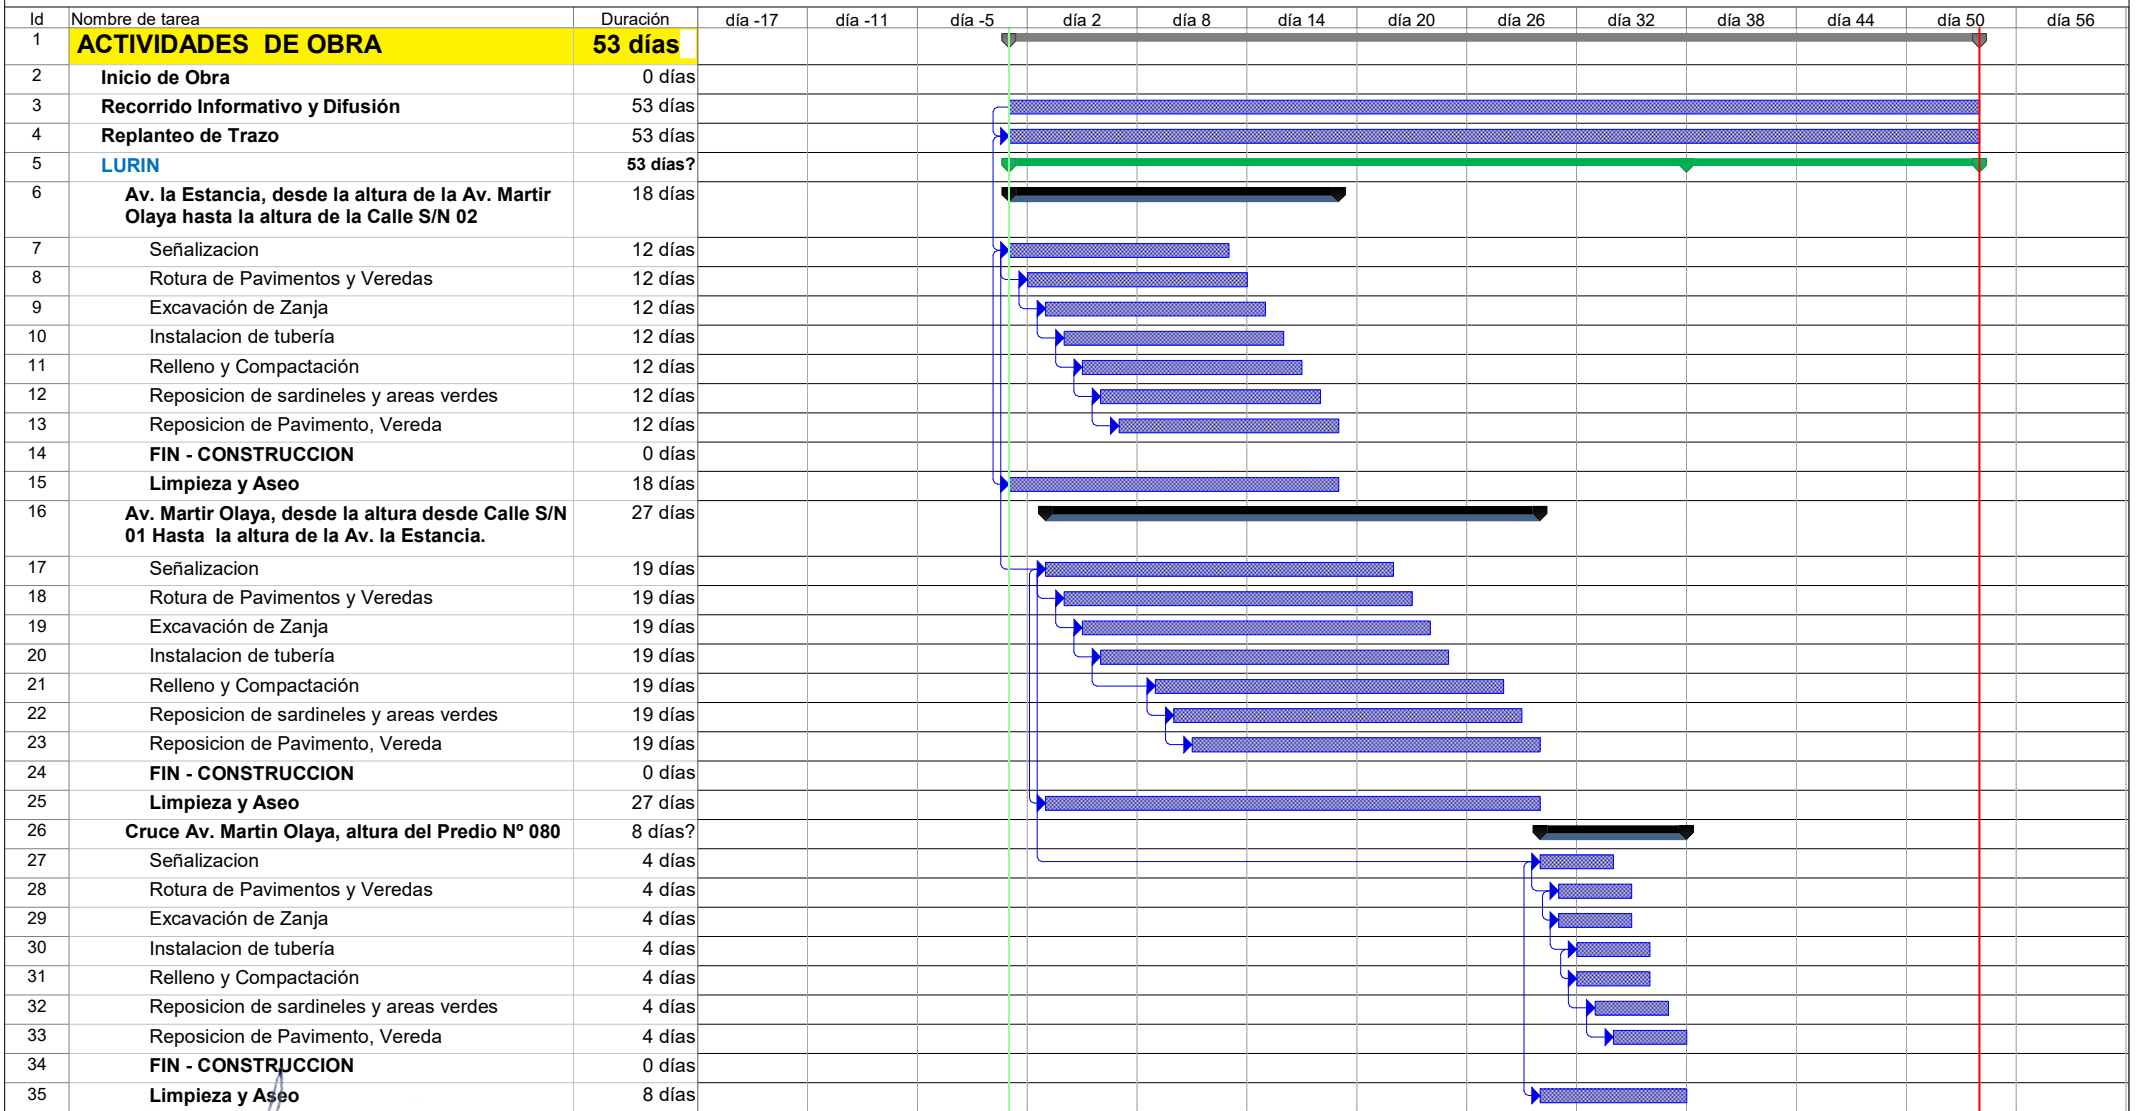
| Id | Nombre de tarea | Duración |
|---|---|---|
| 1 | ACTIVIDADES DE OBRA | 53 días |
| 2 | Inicio de Obra | 0 días |
| 3 | Recorrido Informativo y Difusión | 53 días |
| 4 | Replanteo de Trazo | 53 días |
| 5 | LURIN | 53 días? |
| 6 | Av. la Estancia, desde la altura de la Av. Martir Olaya hasta la altura de la Calle S/N 02 | 18 días |
| 7 | Señalizacion | 12 días |
| 8 | Rotura de Pavimentos y Veredas | 12 días |
| 9 | Excavación de Zanja | 12 días |
| 10 | Instalacion de tubería | 12 días |
| 11 | Relleno y Compactación | 12 días |
| 12 | Reposicion de sardineles y areas verdes | 12 días |
| 13 | Reposicion de Pavimento, Vereda | 12 días |
| 14 | FIN - CONSTRUCCION | 0 días |
| 15 | Limpieza y Aseo | 18 días |
| 16 | Av. Martir Olaya, desde la altura desde Calle S/N 01 Hasta la altura de la Av. la Estancia. | 27 días |
| 17 | Señalizacion | 19 días |
| 18 | Rotura de Pavimentos y Veredas | 19 días |
| 19 | Excavación de Zanja | 19 días |
| 20 | Instalacion de tubería | 19 días |
| 21 | Relleno y Compactación | 19 días |
| 22 | Reposicion de sardineles y areas verdes | 19 días |
| 23 | Reposicion de Pavimento, Vereda | 19 días |
| 24 | FIN - CONSTRUCCION | 0 días |
| 25 | Limpieza y Aseo | 27 días |
| 26 | Cruce Av. Martin Olaya, altura del Predio Nº 080 | 8 días? |
| 27 | Señalizacion | 4 días |
| 28 | Rotura de Pavimentos y Veredas | 4 días |
| 29 | Excavación de Zanja | 4 días |
| 30 | Instalacion de tubería | 4 días |
| 31 | Relleno y Compactación | 4 días |
| 32 | Reposicion de sardineles y areas verdes | 4 días |
| 33 | Reposicion de Pavimento, Vereda | 4 días |
| 34 | FIN - CONSTRUCCION | 0 días |
| 35 | Limpieza y Aseo | 8 días |

día -17 día -11 día -5 día 2 día 8 día 14 día 20 día 26 día 32 día 38 día 44 día 50 día 56